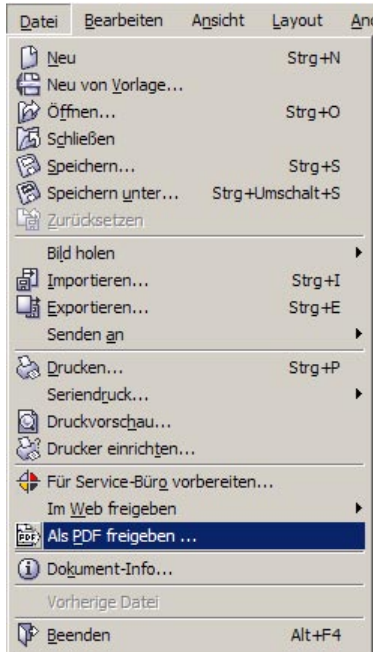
Datei Bearbeiten Ansicht Layout An

Neu Strg+N
Neu von Vorlage...
Öffnen... Strg+O
Schließen
Speichern... Strg+S
Speichern unter... Strg+Umschalt+S
Zurücksetzen
Bild holen
Importieren... Strg+I
Exportieren... Strg+E
Senden an
Drucken... Strg+P
Seriendruck...
Druckvorschau...
Drucker einrichten...
Für Service-Büro vorbereiten...
Im Web freigeben
Als PDF freigeben ...
Dokument-Info...
Vorherige Datei
Beenden Alt+F4